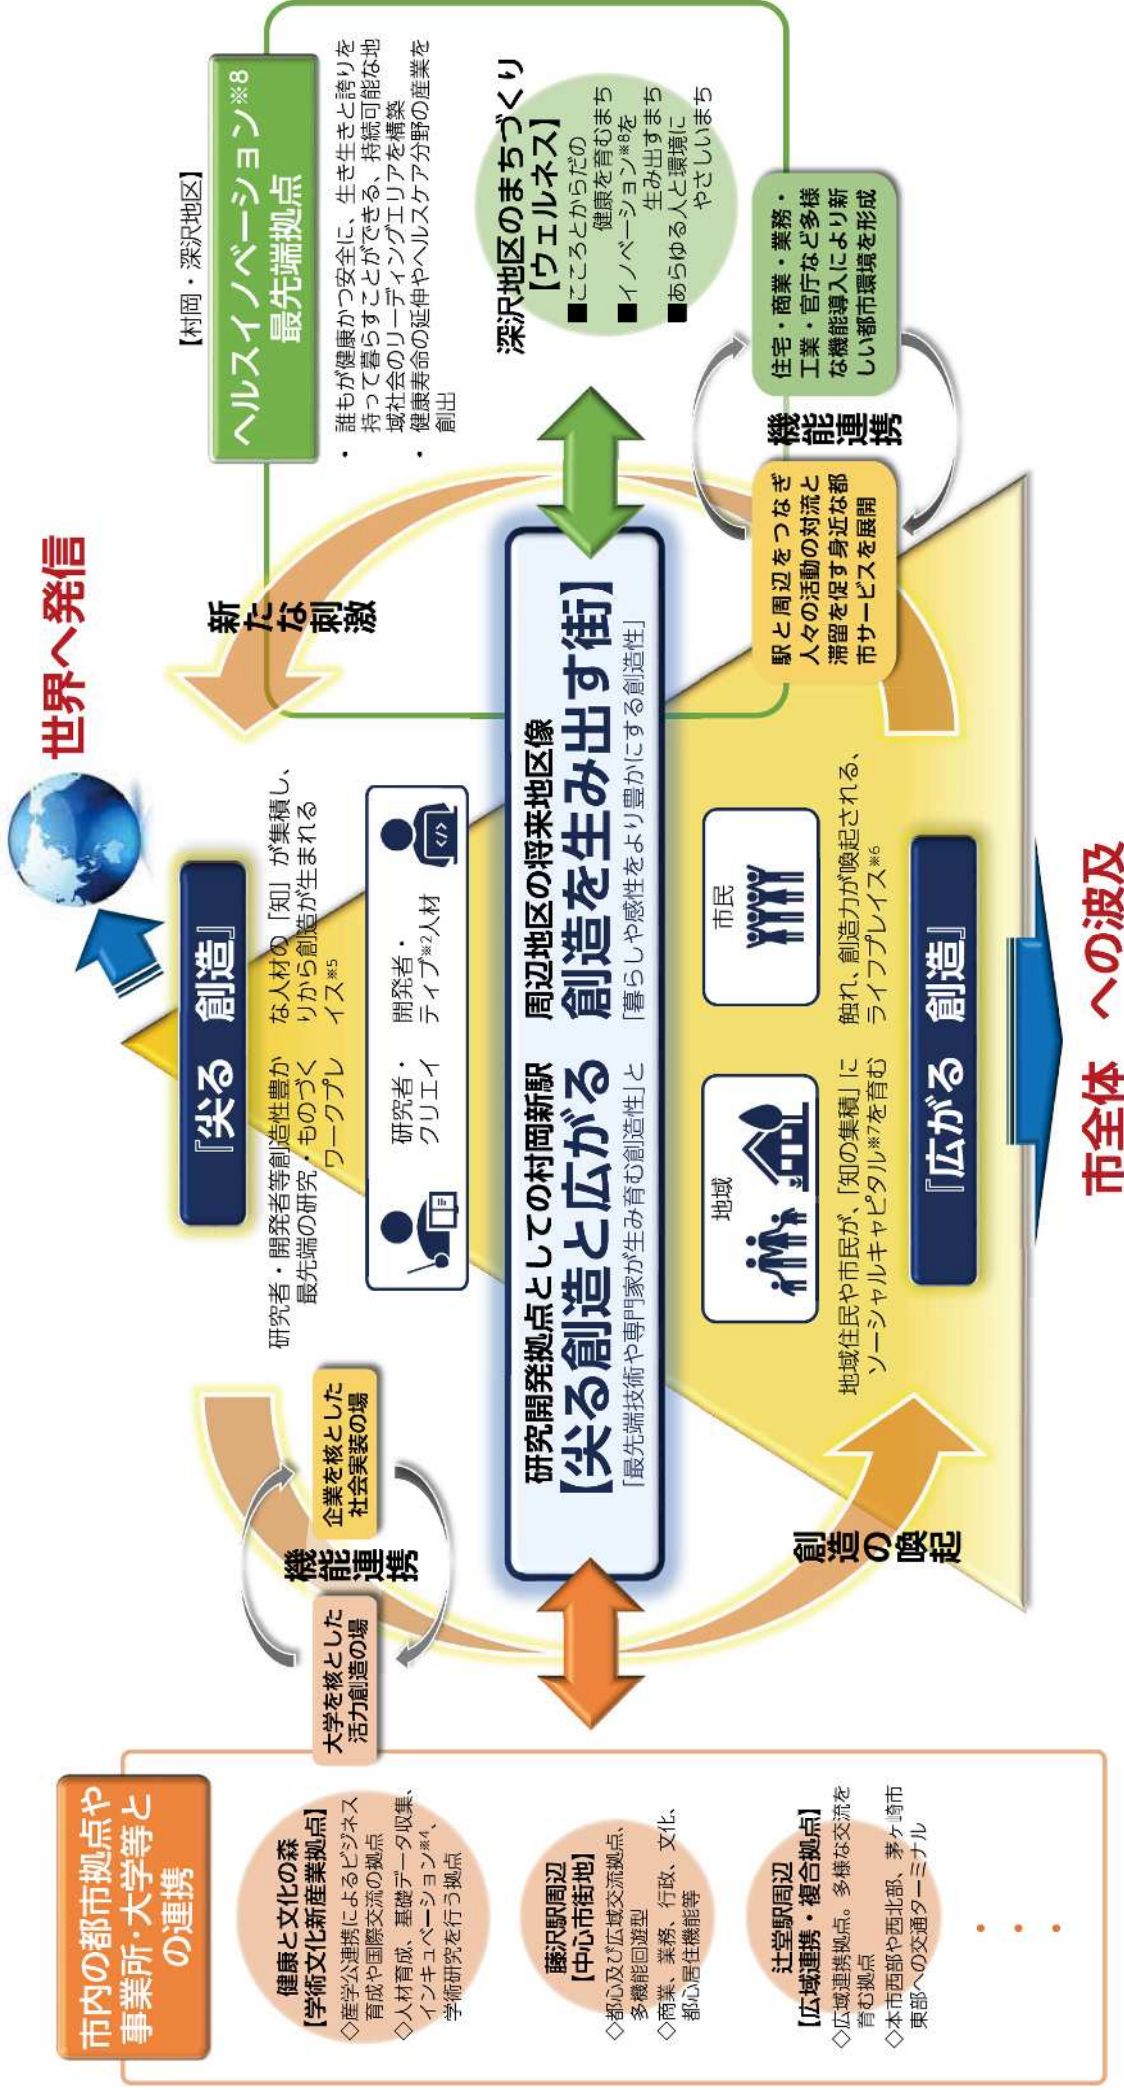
世界へ発信

新たな刺激

【村岡・深沢地区】
ヘルスイノベーション※8
最先端拠点

・誰もが健康かつ安全に、生き生きと誇りを持って暮らすことができる、持続可能な地域社会のリーディングエリアを構築
・健康寿命の延伸やヘルスケア分野の産業を創出

深沢地区のまちづくり
【ウェルネス】
■こころとからだの健康を育むまち
■イノベーション※8を生み出すまち
■あらゆる人と環境にやさしいまち

住宅・商業・業務・工業・官庁など多様な機能導入により新しい都市環境を形成

機能連携

駅と周辺をつなぎ人々の活動の対流と滞留を促す身近な都市サービスを展開

『尖る 創造』

研究者・開発者等創造性豊かな人材の「知」が集積し、最先端の研究・ものづくりから創造が生まれるワークプレイス※5

研究者・クリエイティブ人材

開発者・テイブ※2人材

研究開発拠点としての村岡新駅周辺地区の将来地区像
【尖る創造と広がる創造を生み出す街】
「最先端技術や専門家が生み育む創造性」と「暮らしや感性をより豊かにする創造性」

地域

市民

地域住民や市民が、「知の集積」に触れ、創造力が喚起される、ソーシャルキャピタル※7を育むライフプレイス※6

『広がる 創造』

市全体への波及

創造の喚起

企業を核とした社会実装の場

機能連携

大学を核とした活力創造の場

市内の都市拠点や事業所・大学等との連携

健康と文化の森
【学術文化新産業拠点】
◇産学公連携によるビジネス育成や国際交流の拠点
◇人材育成、基礎データ収集、インキュベーション※4、学術研究を行う拠点

藤沢駅周辺
【中心市街地】
◇都心及び広域交流拠点、多機能回遊型
◇商業、業務、行政、文化、都心居住機能等

辻堂駅周辺
【広域連携・複合拠点】
◇広域連携拠点。多様な交流を育む拠点
◇本市西部や西北部、茅ヶ崎市東部への交通ターミナル

・・・